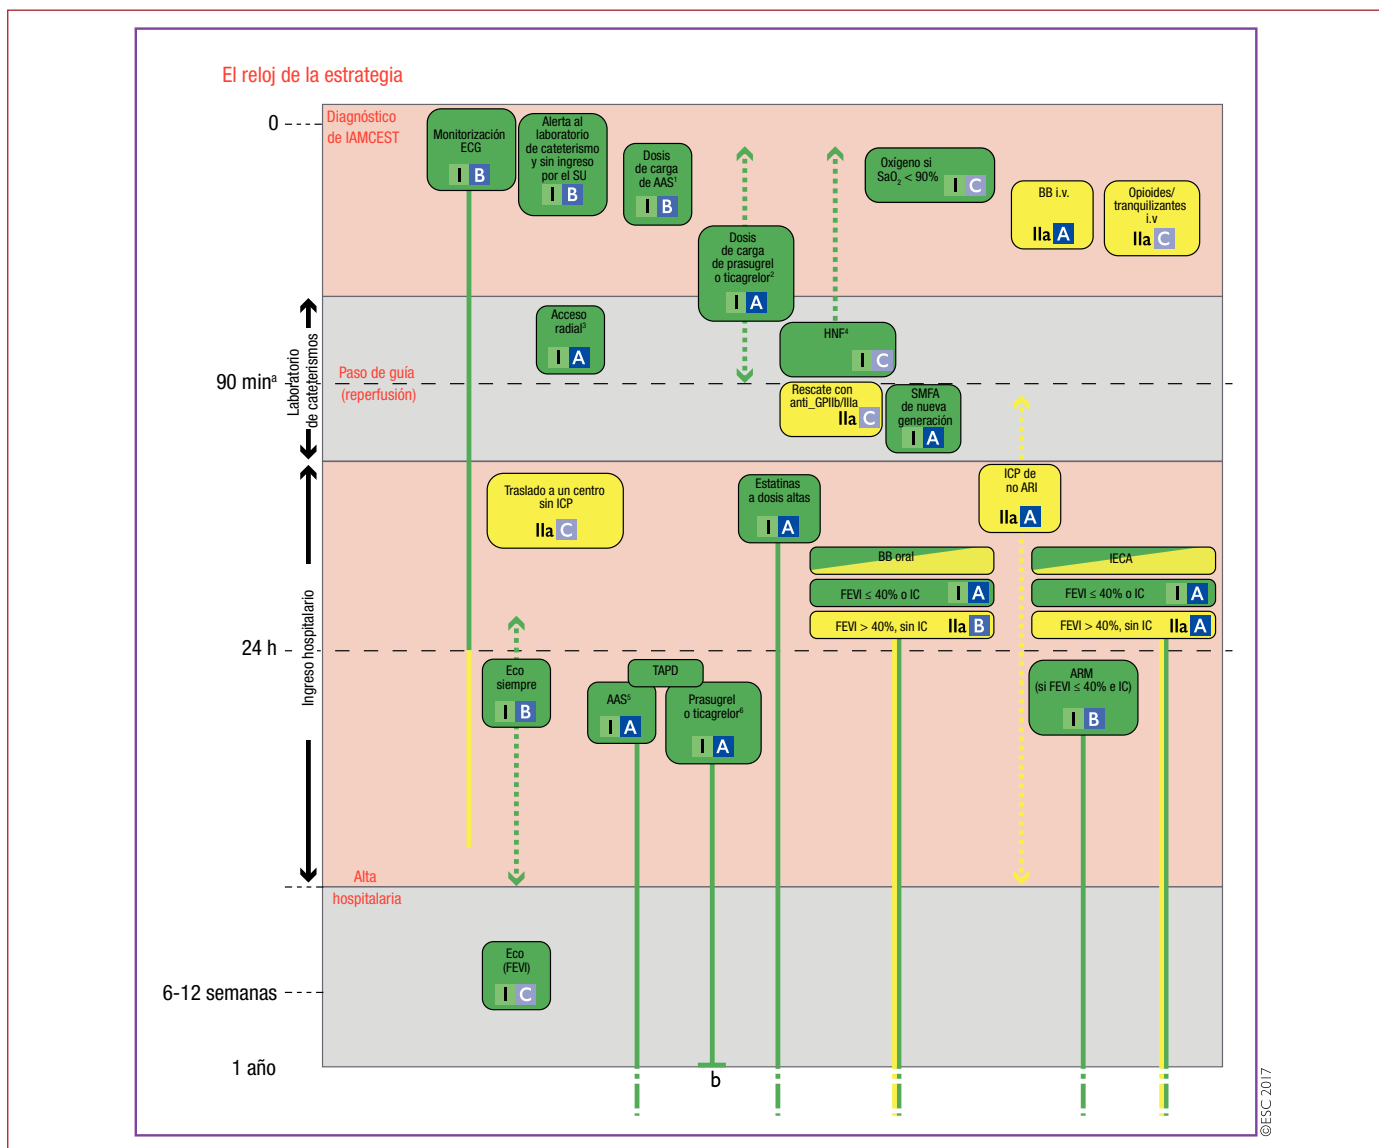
El reloj de la estrategia

0
Diagnóstico de IAMCEST

Monitorización ECG
I B

Alerta al laboratorio de cateterismo y sin ingreso por el SU
I B

Dosis de carga de AAS$^{1}$
I B

Dosis de carga de prasugrel o ticagrelor$^{2}$
I A

Oxígeno si $SaO_2$ < 90%
I C

BB i.v.
IIa A

Opioides/ tranquilizantes i.v
IIa C

Laboratorio de cateterismos

90 min$^{a}$

Paso de guía (reperfusión)

Acceso radial$^{3}$
I A

HNF$^{4}$
I C

Rescate con anti_GPIIb/IIIa
IIa C

SMFA de nueva generación
I A

Ingreso hospitalario

Traslado a un centro sin ICP
IIa C

Estatinas a dosis altas
I A

ICP de no ARI
IIa A

BB oral
FEVI ≤ 40% o IC
I A
FEVI > 40%, sin IC
IIa B

IECA
FEVI ≤ 40% o IC
I A
FEVI > 40%, sin IC
IIa A

24 h

Eco siempre
I B

TAPD

AAS$^{5}$
I A

Prasugrel o ticagrelor$^{6}$
I A

ARM (si FEVI ≤ 40% e IC)
I B

Alta hospitalaria

Eco (FEVI)
I C

6-12 semanas

1 año

b

©ESC 2017